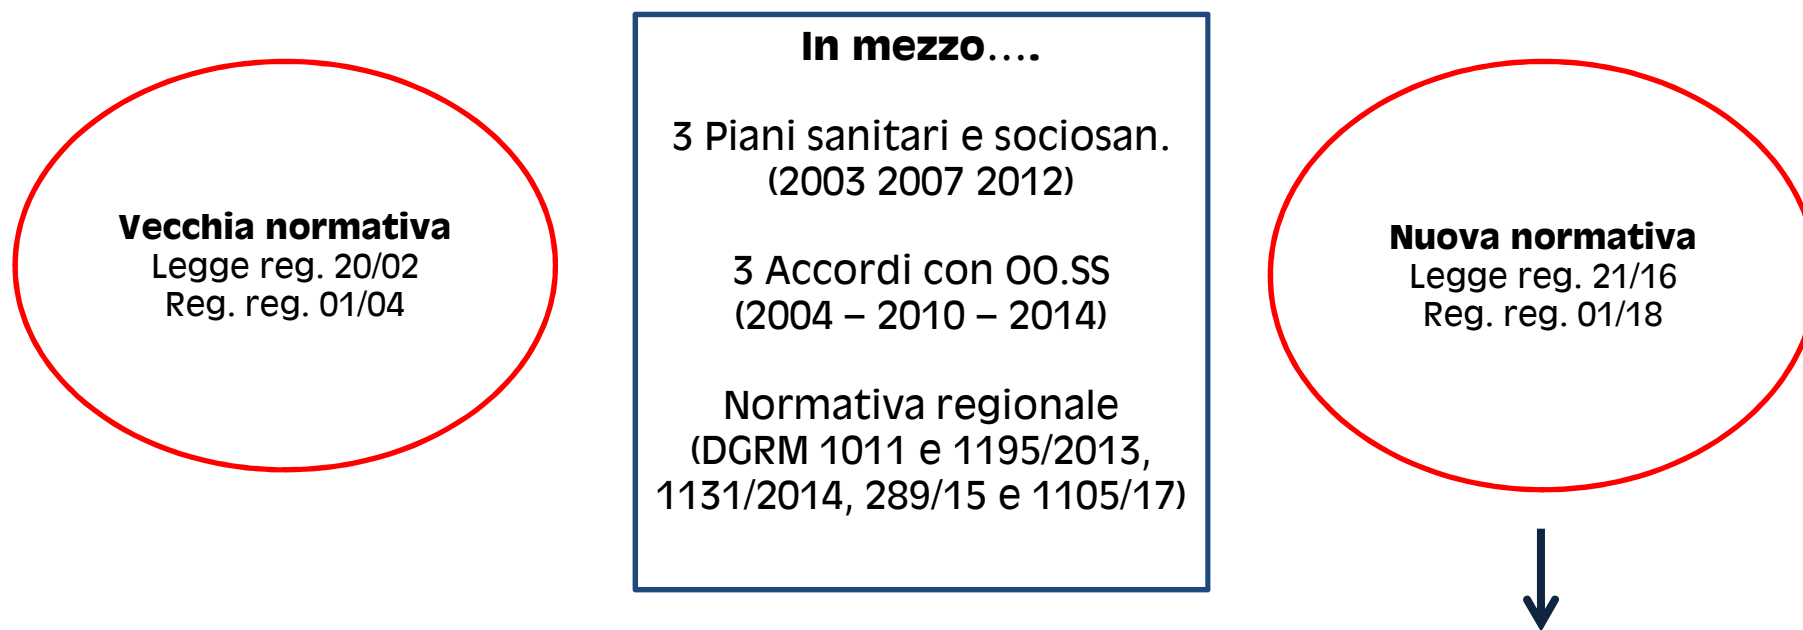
**Vecchia normativa**
Legge reg. 20/02
Reg. reg. 01/04

**In mezzo….**

3 Piani sanitari e sociosan. (2003 2007 2012)

3 Accordi con OO.SS (2004 – 2010 – 2014)

Normativa regionale (DGRM 1011 e 1195/2013, 1131/2014, 289/15 e 1105/17)

**Nuova normativa**
Legge reg. 21/16
Reg. reg. 01/18